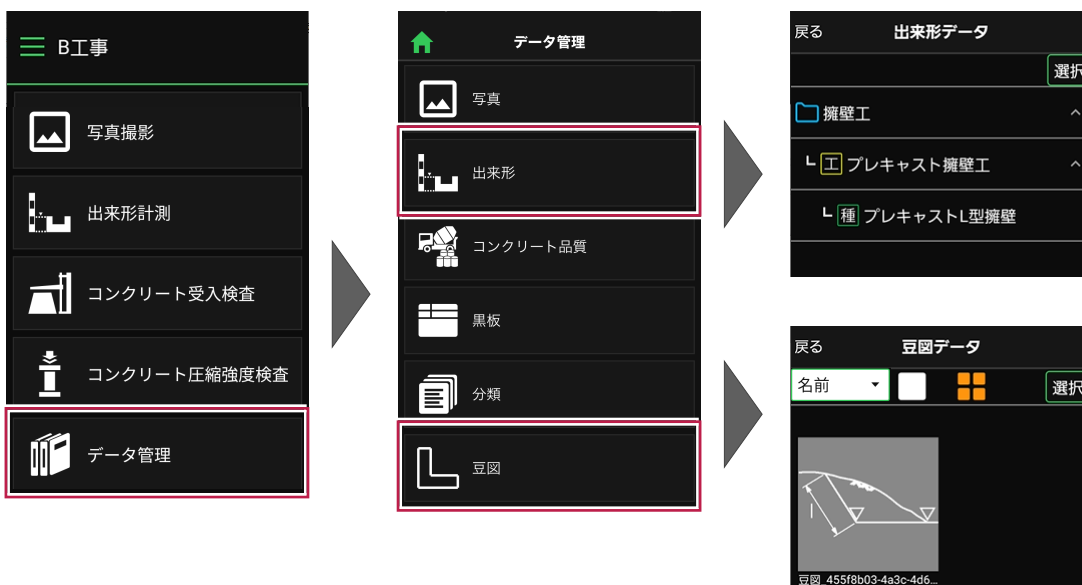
B工事

写真撮影

出来形計測

コンクリート受入検査

コンクリート圧縮強度検査

データ管理

データ管理

写真

出来形

コンクリート品質

黒板

分類

豆図

戻る 出来形データ

選択

擁壁工

工 プレキャスト擁壁工

種 プレキャストL型擁壁

戻る 豆図データ

名前

選択

豆図 455f8b03-4a3c-4d6...